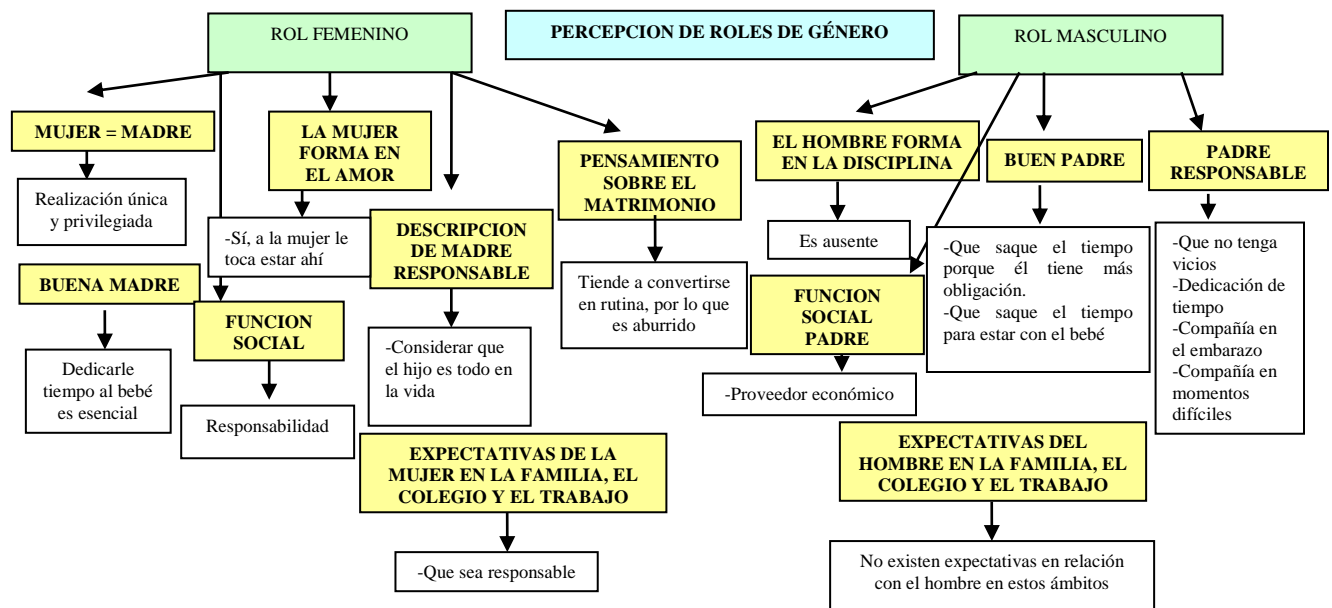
PERCEPCION DE ROLES DE GÉNERO

ROL FEMENINO

MUJER = MADRE

Realización única y privilegiada

LA MUJER FORMA EN EL AMOR

-Sí, a la mujer le toca estar ahí

DESCRIPCION DE MADRE RESPONSABLE

-Considerar que el hijo es todo en la vida

PENSAMIENTO SOBRE EL MATRIMONIO

Tiende a convertirse en rutina, por lo que es aburrido

BUENA MADRE

Dedicarle tiempo al bebé es esencial

FUNCION SOCIAL

Responsabilidad

EXPECTATIVAS DE LA MUJER EN LA FAMILIA, EL COLEGIO Y EL TRABAJO

-Que sea responsable

ROL MASCULINO

EL HOMBRE FORMA EN LA DISCIPLINA

Es ausente

BUEN PADRE

-Que saque el tiempo porque él tiene más obligación.
-Que saque el tiempo para estar con el bebé

PADRE RESPONSABLE

-Que no tenga vicios
-Dedicación de tiempo
-Compañía en el embarazo
-Compañía en momentos difíciles

FUNCION SOCIAL PADRE

-Proveedor económico

EXPECTATIVAS DEL HOMBRE EN LA FAMILIA, EL COLEGIO Y EL TRABAJO

No existen expectativas en relación con el hombre en estos ámbitos